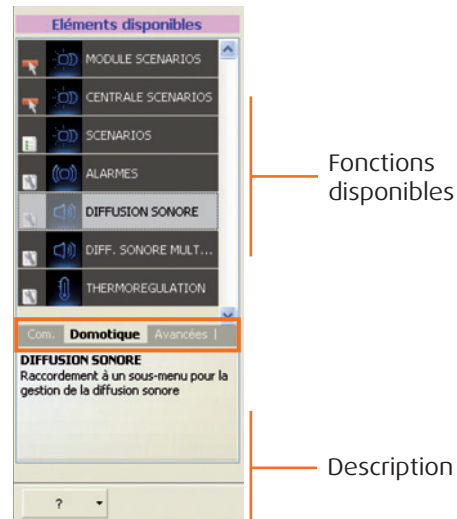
Eléments disponibles

MODULE SCENARIOS

CENTRALE SCENARIOS

SCENARIOS

ALARMES

DIFFUSION SONORE

DIFF. SONORE MULT...

THERMOREGULATION

Com. Domotique Avancées |

DIFFUSION SONORE
Raccordement à un sous-menu pour la gestion de la diffusion sonore

?

Fonctions disponibles

Description